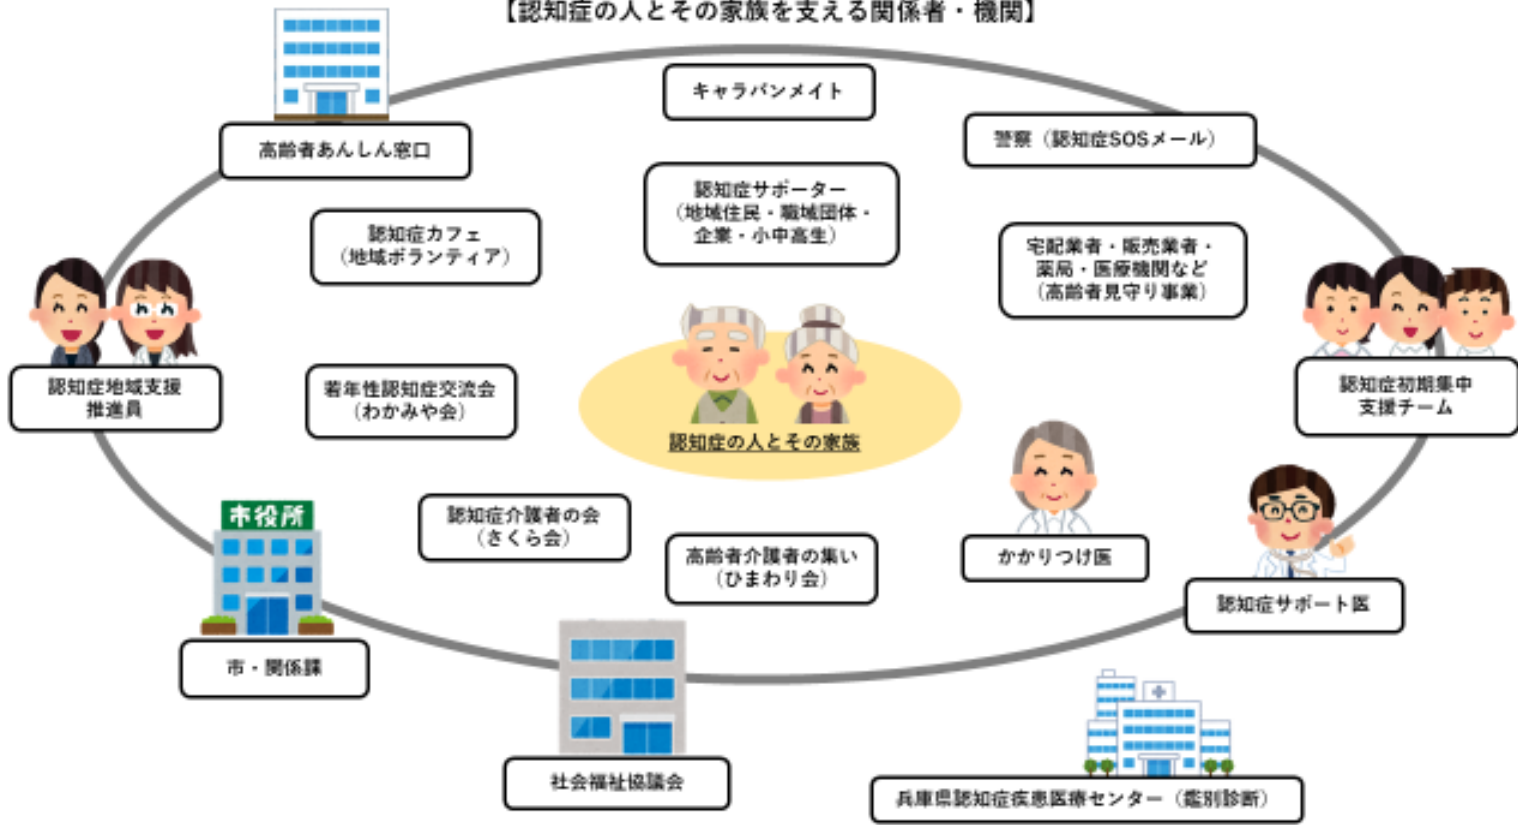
【認知症の人とその家族を支える関係者・機関】

キャラバンメイト

高齢者あんしん窓口

警察（認知症SOSメール）

認知症サポーター
（地域住民・職域団体・企業・小中高生）

認知症カフェ
（地域ボランティア）

宅配業者・販売業者・薬局・医療機関など
（高齢者見守り事業）

認知症地域支援推進員

若年性認知症交流会
（わかみや会）

認知症の人とその家族

認知症初期集中支援チーム

市役所

認知症介護者の会
（さくら会）

高齢者介護者の集い
（ひまわり会）

かかりつけ医

認知症サポート医

市・関係課

社会福祉協議会

兵庫県認知症疾患医療センター（鑑別診断）